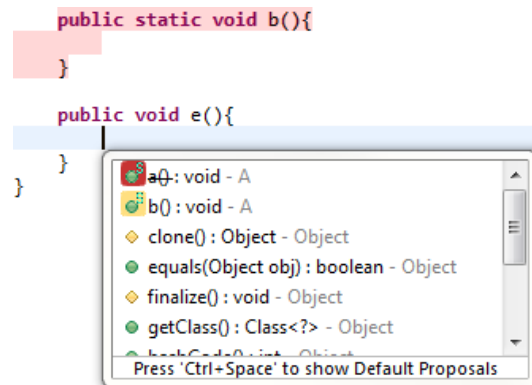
public static void b(){

}

public void e(){

}
}

a() : void - A
b() : void - A
clone() : Object - Object
equals(Object obj) : boolean - Object
finalize() : void - Object
getClass() : Class<?> - Object
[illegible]
Press 'Ctrl+Space' to show Default Proposals